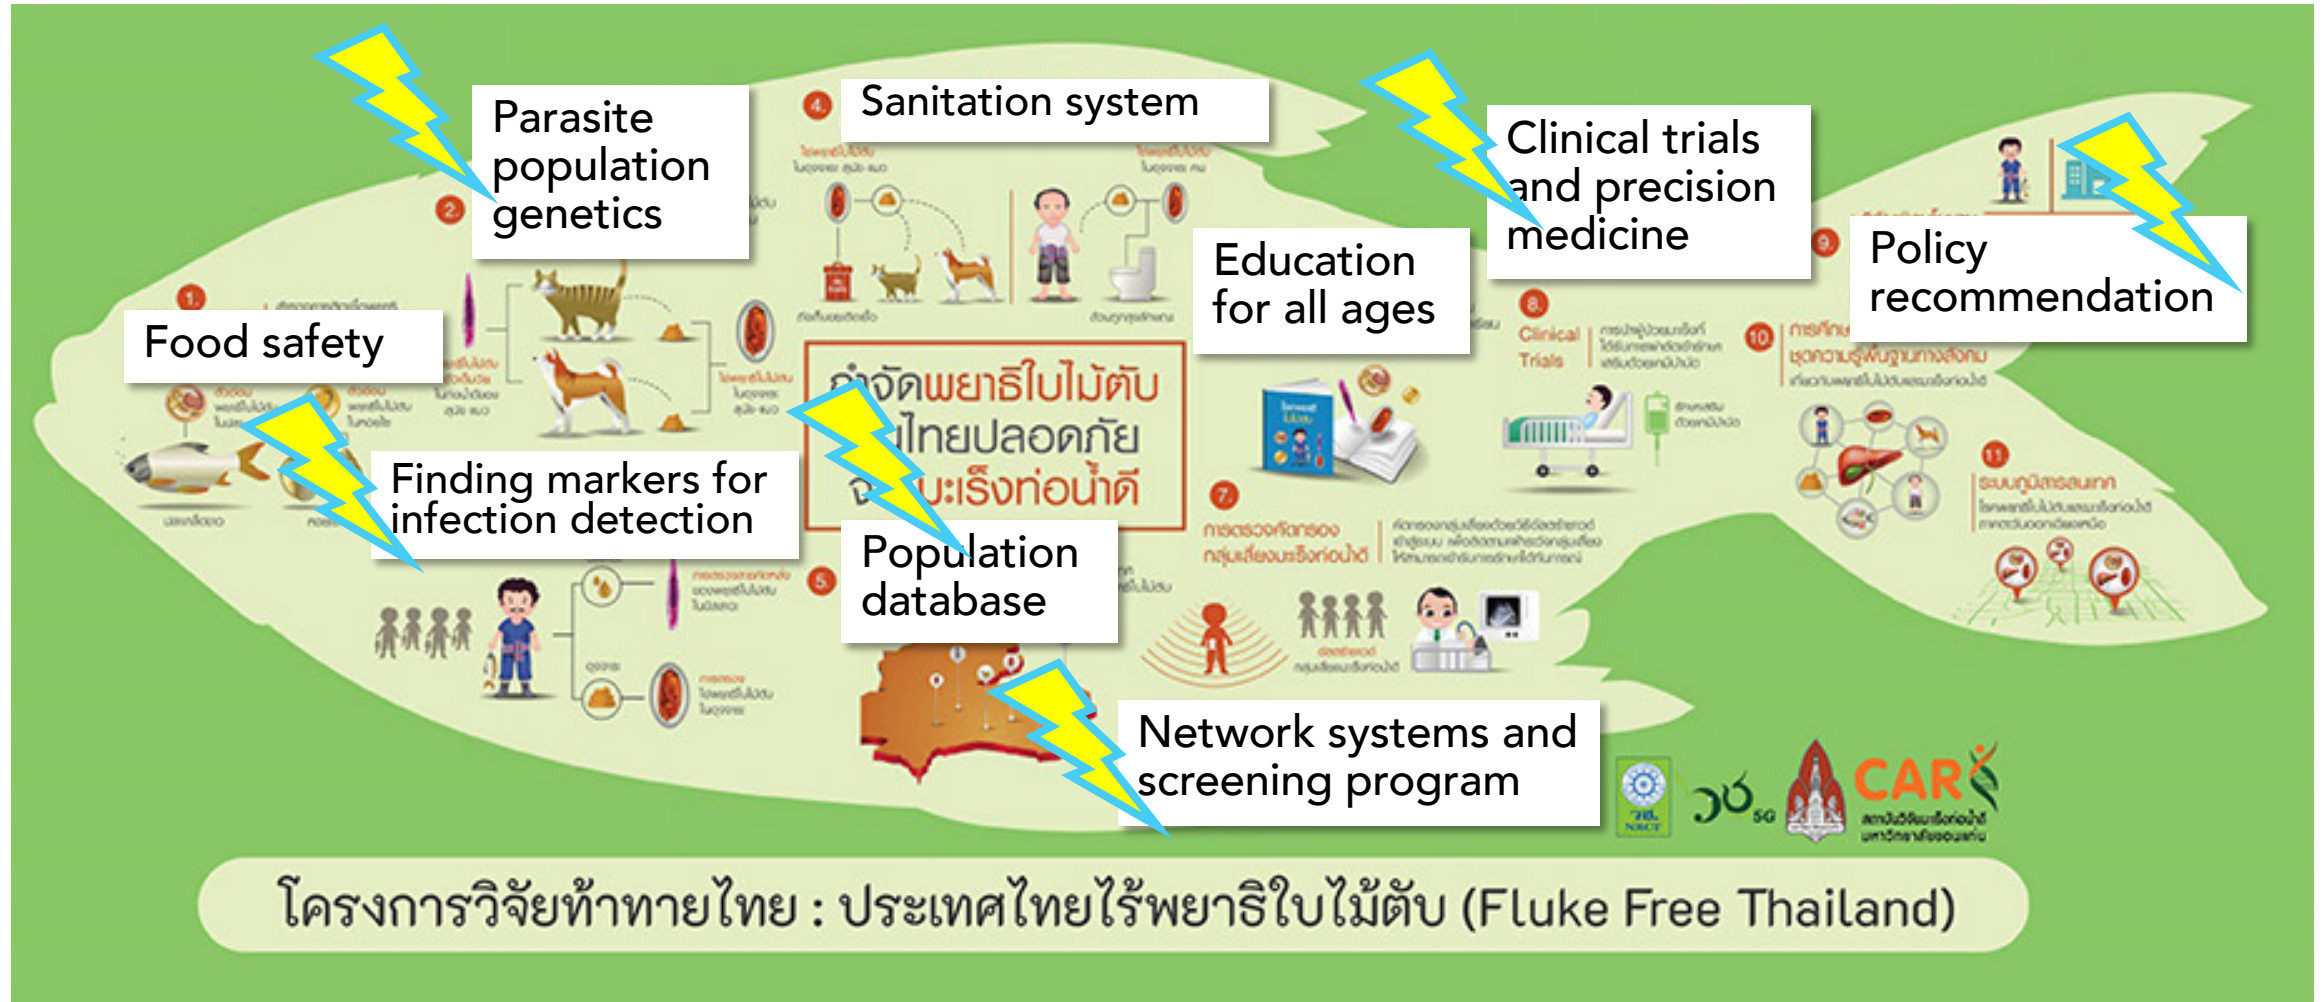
Parasite population genetics

Sanitation system

Clinical trials and precision medicine

Policy recommendation

Education for all ages

Food safety

Finding markers for infection detection

Population database

Network systems and screening program

กำจัดพยาธิใบไม้ตับ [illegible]ไทยปลอดภัย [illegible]มะเร็งท่อน้ำดี

Clinical Trials

CARE

โครงการวิจัยท้าทายไทย : ประเทศไทยไร้พยาธิใบไม้ตับ (Fluke Free Thailand)